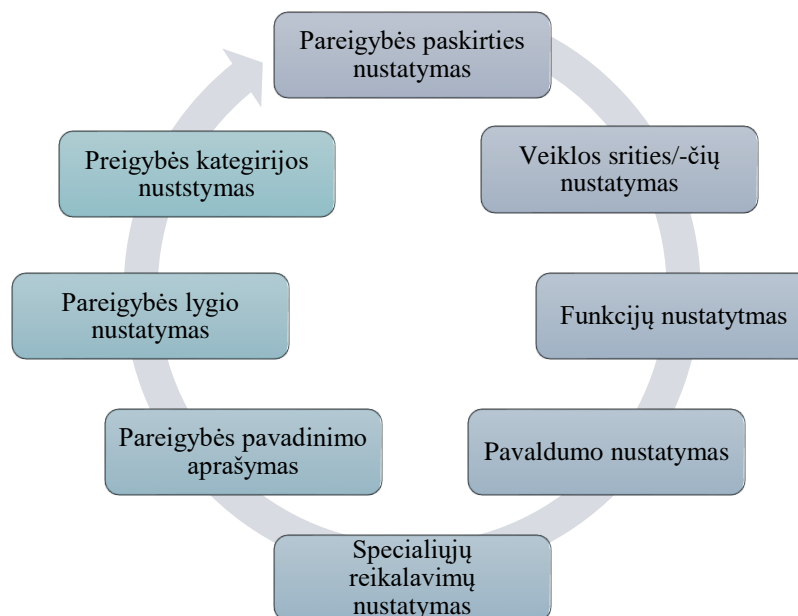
Pareigybės paskirties nustatymas

Veiklos srities/-čių nustatymas

Funkcijų nustatytmas

Pavaldumo nustatymas

Specialiųjų reikalavimų nustatymas

Pareigybės pavadinimo aprašymas

Pareigybės lygio nustatymas

Preigybės kategirijos nuststymas